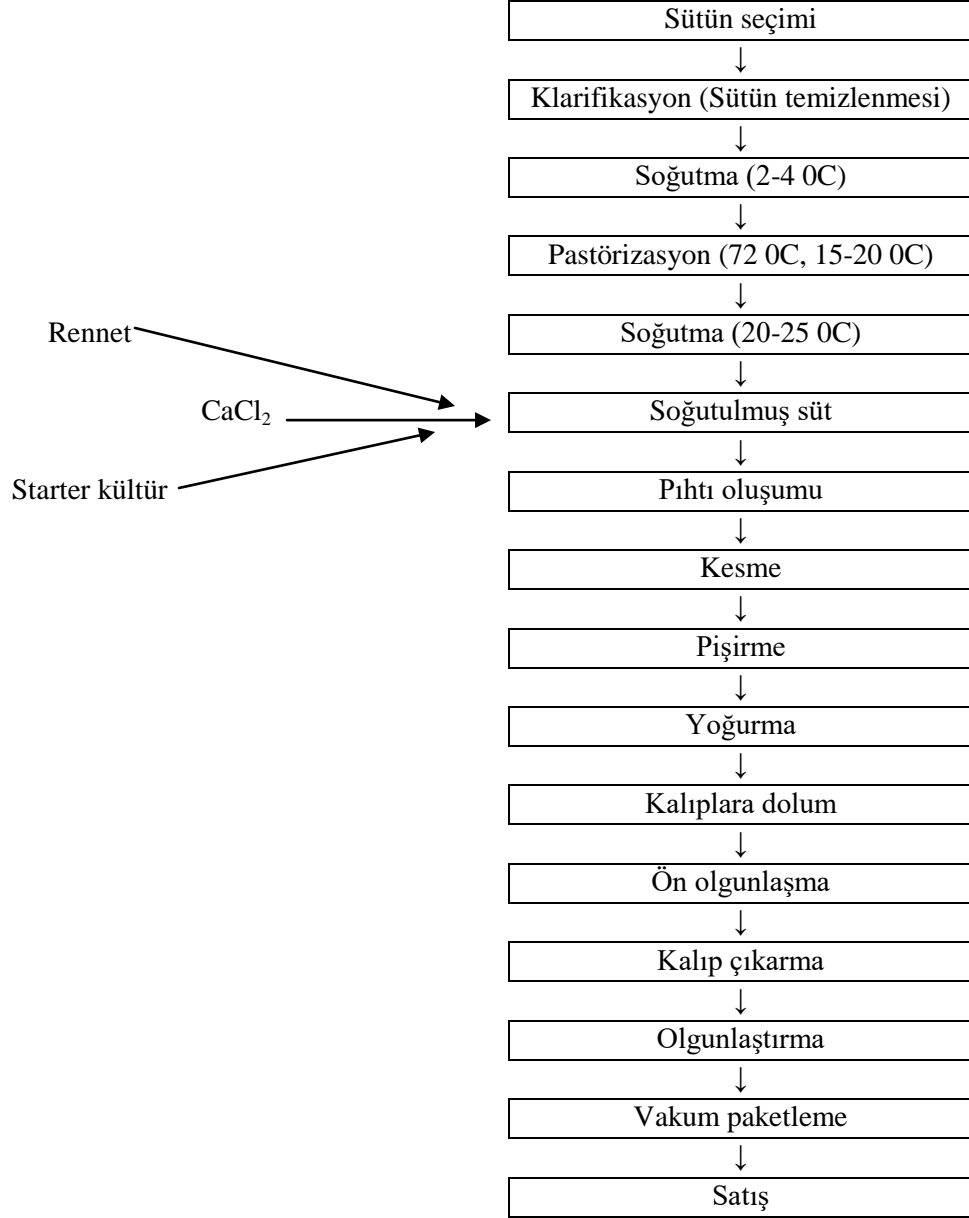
Sütün seçimi
↓
Klarifikasyon (Sütün temizlenmesi)
↓
Soğutma (2-4 0C)
↓
Pastörizasyon (72 0C, 15-20 0C)
↓
Soğutma (20-25 0C)
↓
Rennet
$CaCl_2$
Starter kültür
Soğutulmuş süt
↓
Pıhtı oluşumu
↓
Kesme
↓
Pişirme
↓
Yoğurma
↓
Kalıplara dolum
↓
Ön olgunlaşma
↓
Kalıp çıkarma
↓
Olgunlaştırma
↓
Vakum paketleme
↓
Satış